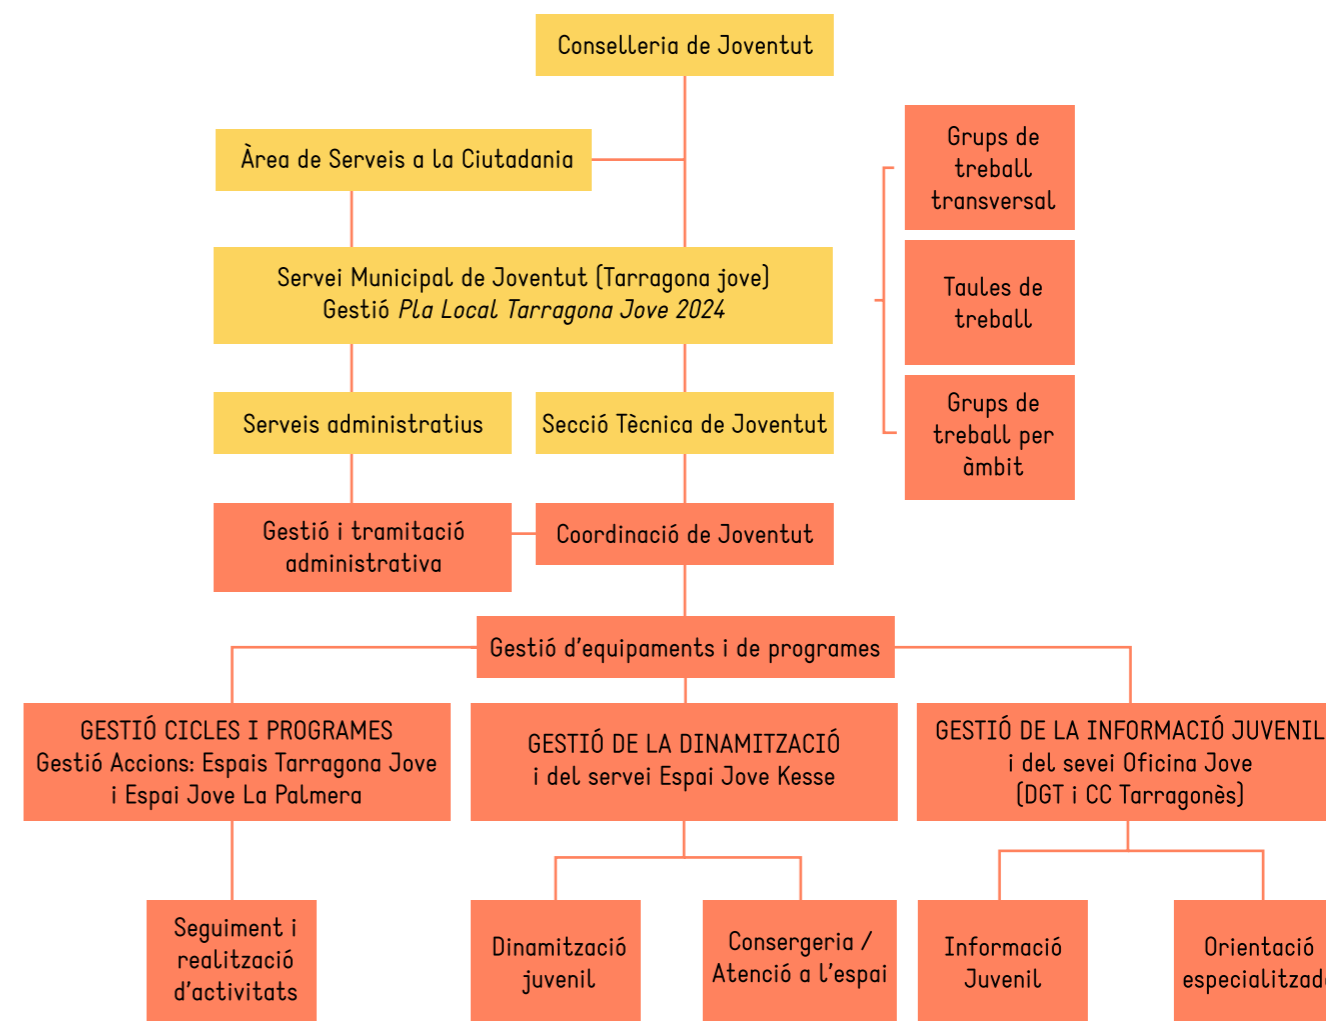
Conselleria de Joventut

Àrea de Serveis a la Ciutadania

Servei Municipal de Joventut (Tarragona jove)
Gestió *Pla Local Tarragona Jove 2024*

Grups de treball transversal

Taules de treball

Grups de treball per àmbit

Serveis administratius

Secció Tècnica de Joventut

Gestió i tramitació administrativa

Coordinació de Joventut

Gestió d'equipaments i de programes

GESTIÓ CICLES I PROGRAMES
Gestió Accions: Espais Tarragona Jove i Espai Jove La Palmera

GESTIÓ DE LA DINAMITZACIÓ
i del servei Espai Jove Kesse

GESTIÓ DE LA INFORMACIÓ JUVENIL
i del sevei Oficina Jove
(DGT i CC Tarragonès)

Seguiment i realització d'activitats

Dinamització juvenil

Consergeria / Atenció a l'espai

Informació Juvenil

Orientació especialitzad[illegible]